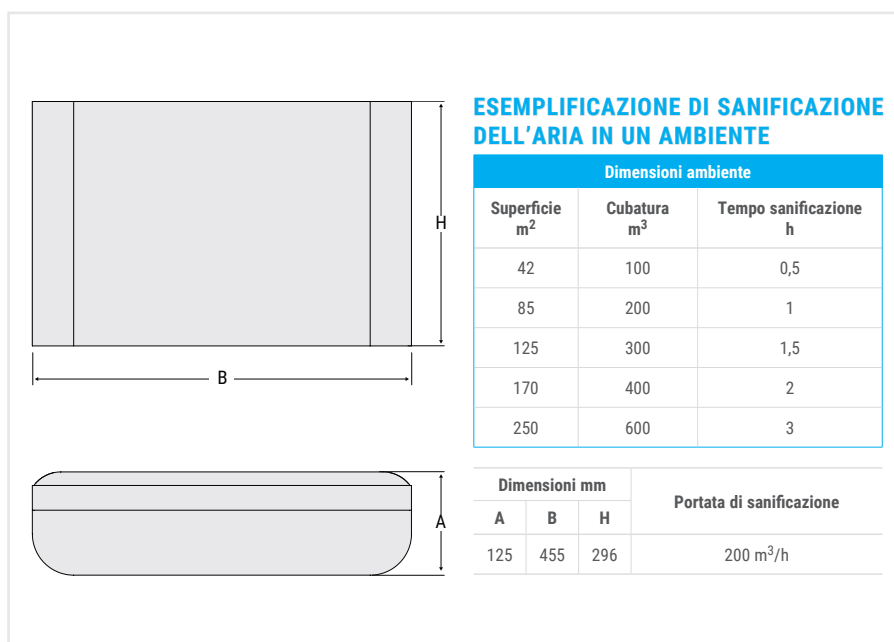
H

B

A

ESEMPLIFICAZIONE DI SANIFICAZIONE DELL’ARIA IN UN AMBIENTE

| Dimensioni ambiente | | |
|---|---|---|
| Superficie $m^2$ | Cubatura $m^3$ | Tempo sanificazione h |
| 42 | 100 | 0,5 |
| 85 | 200 | 1 |
| 125 | 300 | 1,5 |
| 170 | 400 | 2 |
| 250 | 600 | 3 |

| Dimensioni mm | | | Portata di sanificazione |
|---|---|---|---|
| A | B | H | |
| 125 | 455 | 296 | 200 $m^3$/h |